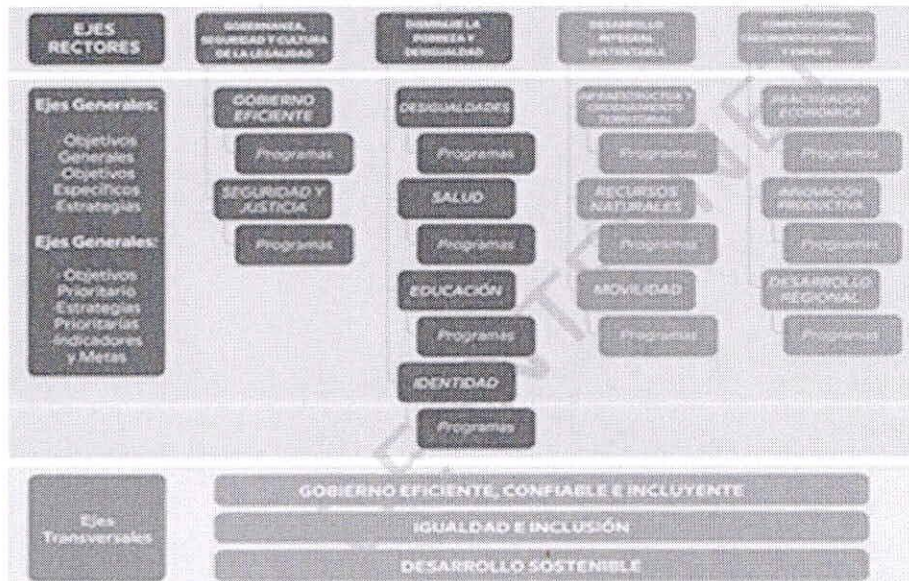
EJES RECTORES

GOBERNANZA, SEGURIDAD Y CULTURA DE LA LEGALIDAD

DISMINUIR LA POBREZA Y DESIGUALDAD

DESARROLLO INTEGRAL SUSTENTABLE

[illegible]

Ejes Generales:
Objetivos Generales
Objetivos Específicos
Estrategias

Ejes Generales:
Objetivos Prioritario
Estrategias Prioritarias
Indicadores y Metas

GOBIERNO EFICIENTE
Programas
SEGURIDAD Y JUSTICIA
Programas

DESIGUALDADES
Programas
SALUD
Programas
EDUCACIÓN
Programas
IDENTIDAD
Programas

INFRAESTRUCTURA Y ORDENAMIENTO TERRITORIAL
Programas
RECURSOS NATURALES
Programas
MOVILIDAD
Programas

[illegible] ECONÓMICA
Programas
INNOVACIÓN PRODUCTIVA
Programas
DESARROLLO REGIONAL
Programas

Ejes Transversales
GOBIERNO EFICIENTE, CONFIABLE E INCLUYENTE
IGUALDAD E INCLUSIÓN
DESARROLLO SOSTENIBLE